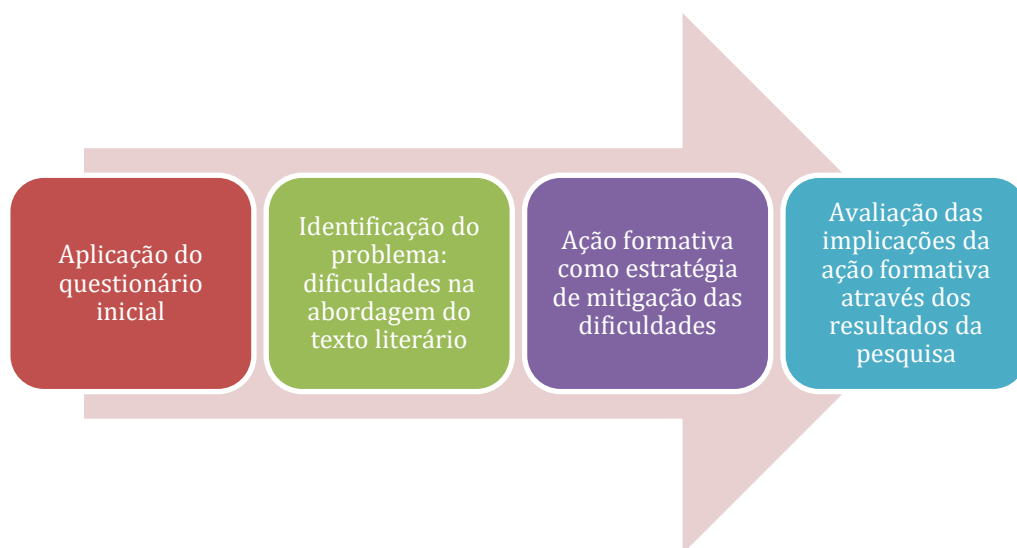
Aplicação do questionário inicial

Identificação do problema: dificuldades na abordagem do texto literário

Ação formativa como estratégia de mitigação das dificuldades

Avaliação das implicações da ação formativa através dos resultados da pesquisa